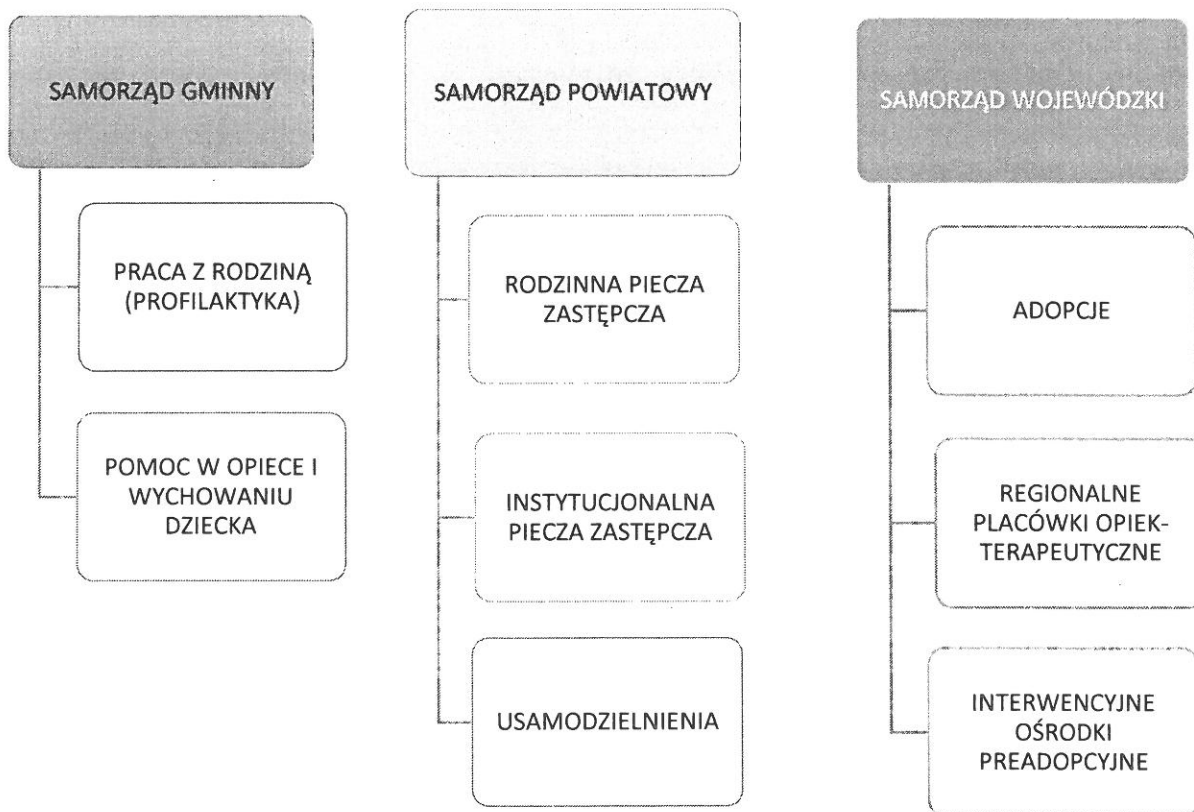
SAMORZĄD GMINNY

PRACA Z RODZINĄ (PROFILAKTYKA)

POMOC W OPIECE I WYCHOWANIU DZIECKA

SAMORZĄD POWIATOWY

RODZINNA PIECZA ZASTĘPCZA

INSTYTUCJONALNA PIECZA ZASTĘPCZA

USAMODZIELNIENIA

SAMORZĄD WOJEWÓDZKI

ADOPCJE

REGIONALNE PLACÓWKI OPIEK-TERAPEUTYCZNE

INTERWENCYJNE OŚRODKI PREADOPCYJNE